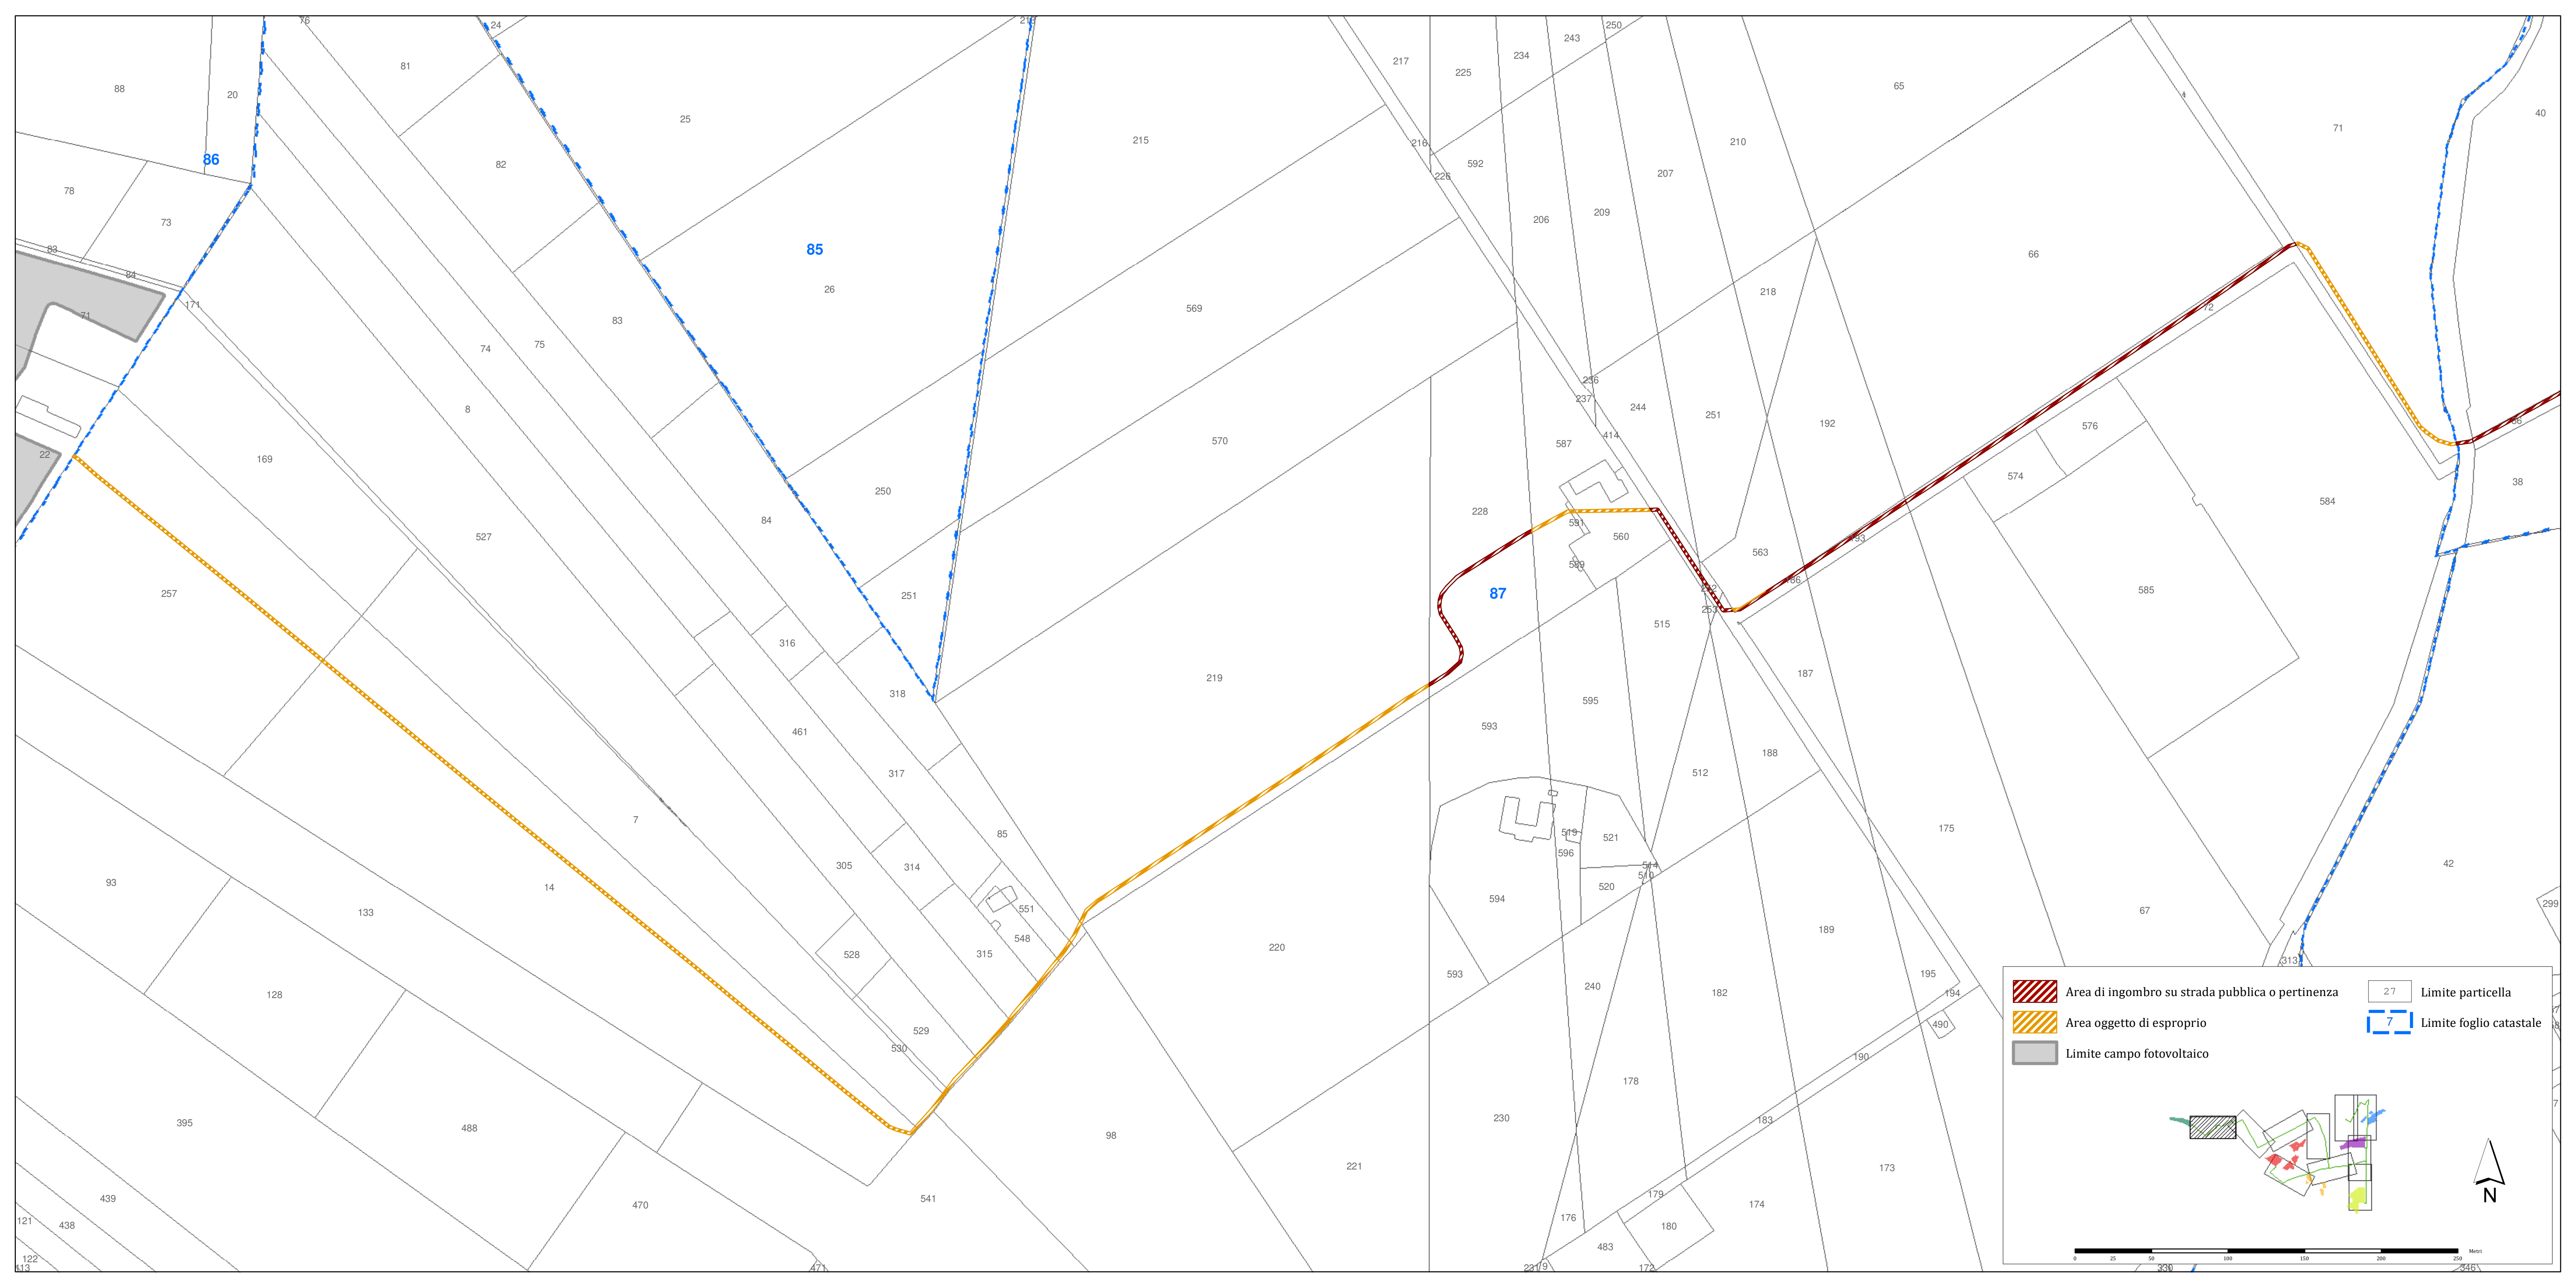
76
24
219
81
88
20
86
25
82
78
73
83
84
171
71
85
26
83
74
75
8
22
169
527
257
84
250
251
316
318
461
317
7
85
305
314
93
133
14
551
548
528
315
128
529
530
395
488
439
121
438
122
613
470
541
471
98
215
569
570
219
220
221
217
225
234
243
250
216
226
592
206
209
207
210
65
71
40
66
218
236
237
244
251
192
414
587
228
591
560
563
589
87
515
593
595
187
188
512
519
596
521
514
510
520
594
593
240
230
178
176
483
179
180
172
231
182
183
174
173
189
175
190
195
194
490
576
574
584
38
585
67
42
299
313
330
346
Area di ingombro su strada pubblica o pertinenza
Area oggetto di esproprio
Limite campo fotovoltaico
27
Limite particella
7
Limite foglio catastale
N
Metri
0 25 50 100 150 200 250